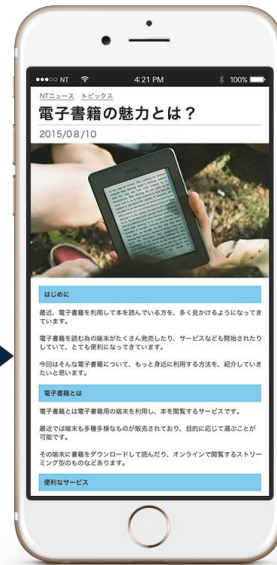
●●●○○ NT 4:21 PM 100%

NTニュース トピックス

電子書籍の魅力とは？

2015/08/10

はじめに

最近、電子書籍を利用して本を読んでいる方を、多く見かけるようになってています。

電子書籍を読む為の端末がたくさん発売したり、サービスなども開始されたりしていて、とても便利になってきています。

今回はそんな電子書籍について、もっと身近に利用する方法を、紹介していきたいと思います。

電子書籍とは

電子書籍とは電子書籍用の端末を利用し、本を閲覧するサービスです。

最近では端末も多種多様なものが販売されており、目的に応じて選ぶことが可能です。

その端末に書籍をダウンロードして読んだり、オンラインで閲覧するストリーミング型のものなどあります。

便利なサービス